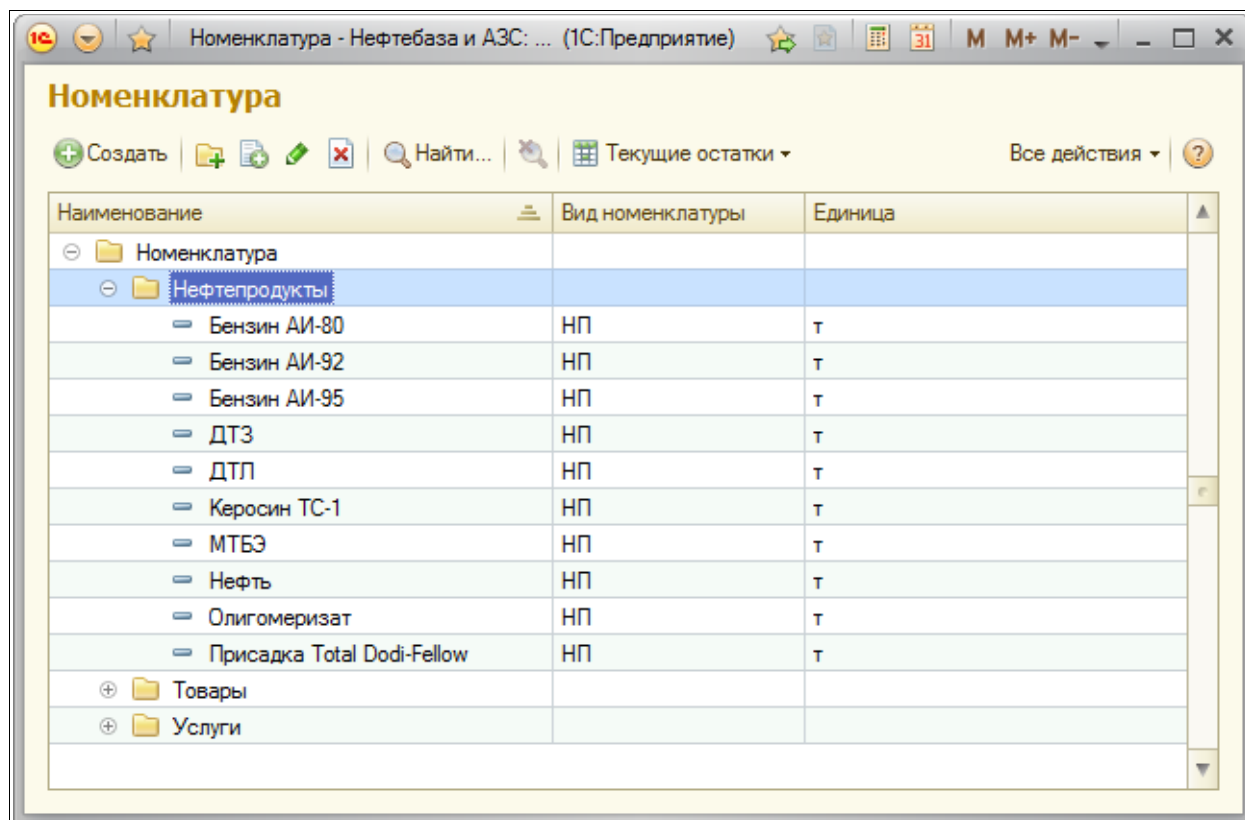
Номенклатура - Нефтебаза и АЗС: ... (1С:Предприятие) M M+ M-

Номенклатура

Создать | Найти... | Текущие остатки | Все действия | ?

| Наименование | Вид номенклатуры | Единица |
|---|---|---|
| Номенклатура | | |
| Нефтепродукты | | |
| Бензин АИ-80 | НП | т |
| Бензин АИ-92 | НП | т |
| Бензин АИ-95 | НП | т |
| ДТЗ | НП | т |
| ДТЛ | НП | т |
| Керосин ТС-1 | НП | т |
| МТБЭ | НП | т |
| Нефть | НП | т |
| Олигомеризат | НП | т |
| Присадка Total Dodi-Fellow | НП | т |
| Товары | | |
| Услуги | | |